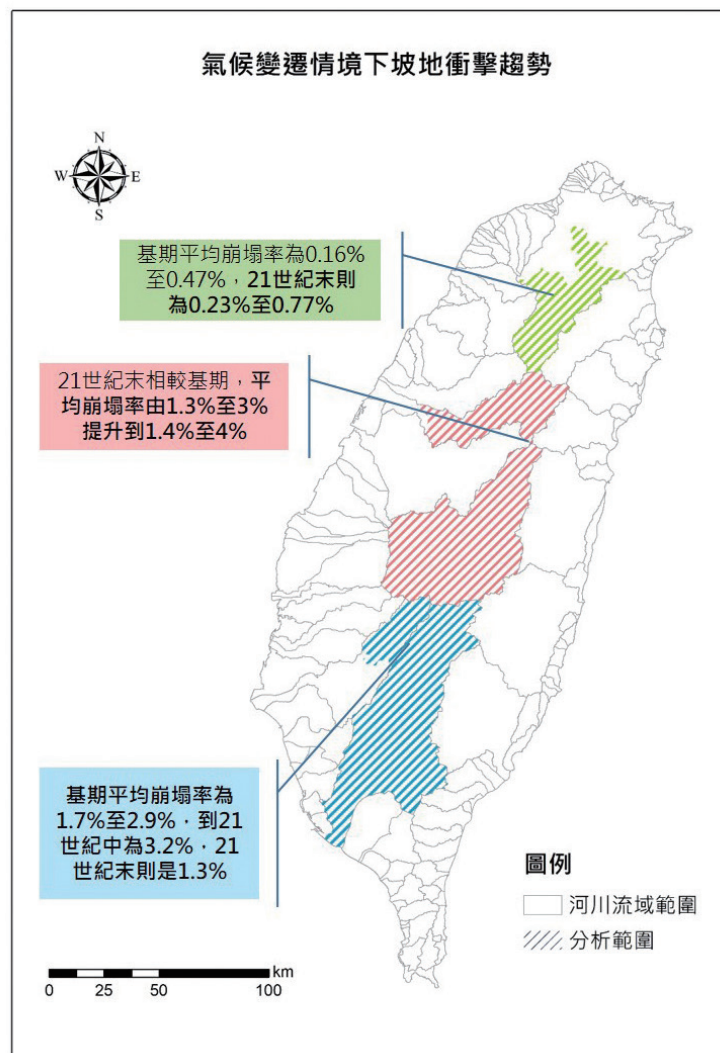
氣候變遷情境下坡地衝擊趨勢

N
W
E
S

基期平均崩塌率為0.16%至0.47%，21世紀末則為0.23%至0.77%

21世紀末相較基期，平均崩塌率由1.3%至3%提升到1.4%至4%

基期平均崩塌率為1.7%至2.9%，到21世紀中為3.2%，21世紀末則是1.3%

圖例
河川流域範圍
分析範圍

km
0 25 50 100